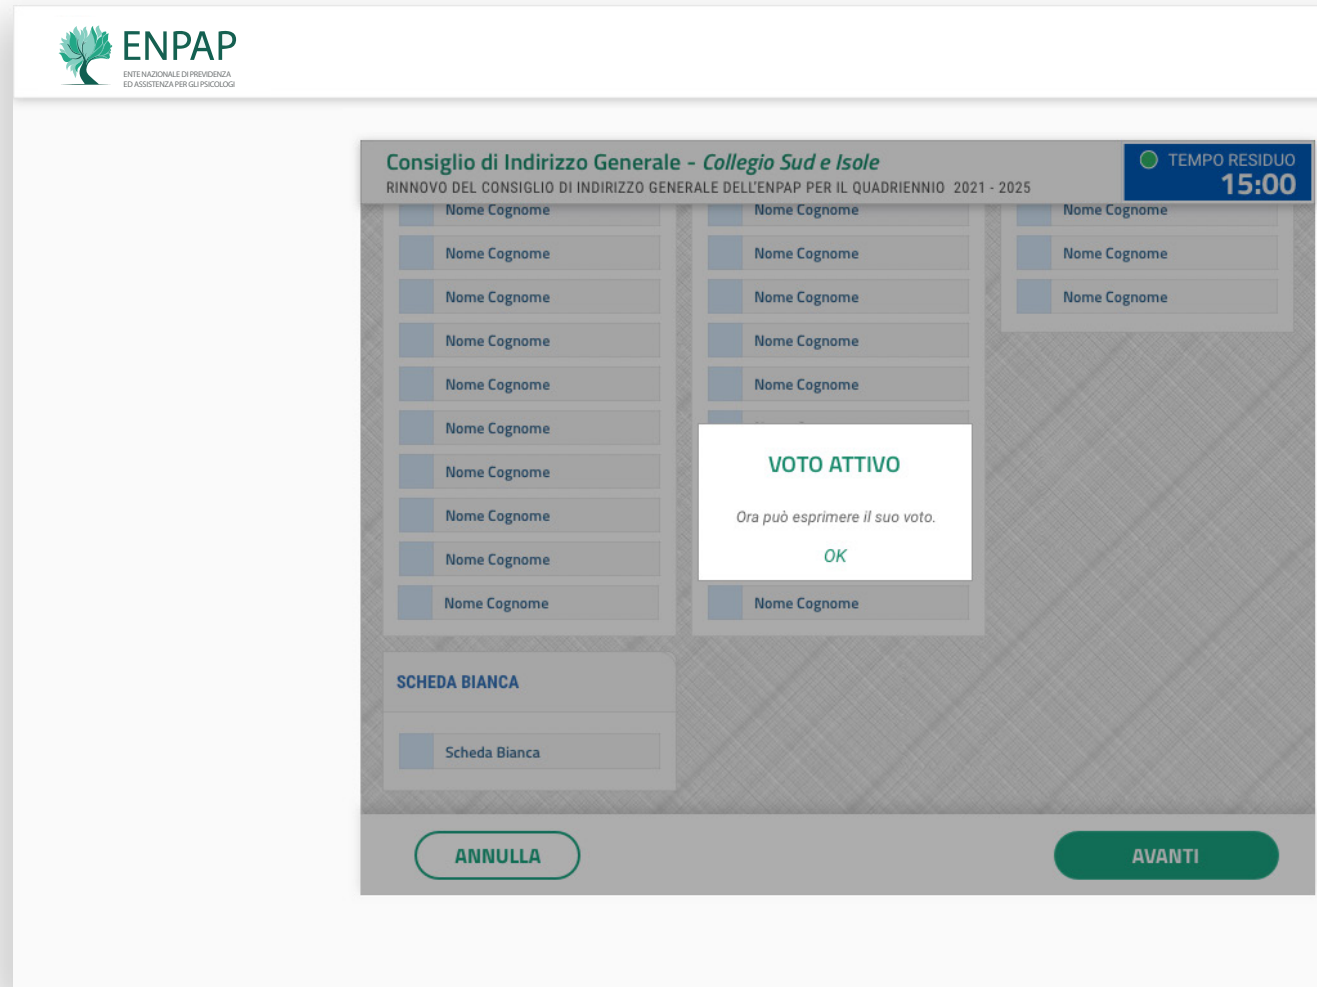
ENPAP
ENTE NAZIONALE DI PREVIDENZA ED ASSISTENZA PER GLI PSICOLOGI

Consiglio di Indirizzo Generale - *Collegio Sud e Isole*
RINNOVO DEL CONSIGLIO DI INDIRIZZO GENERALE DELL'ENPAP PER IL QUADRIENNIO 2021 - 2025

TEMPO RESIDUO
15:00

Nome Cognome
Nome Cognome
Nome Cognome
Nome Cognome
Nome Cognome
Nome Cognome
Nome Cognome
Nome Cognome
Nome Cognome
Nome Cognome

Nome Cognome
Nome Cognome
Nome Cognome
Nome Cognome
Nome Cognome
Nome Cognome

Nome Cognome
Nome Cognome
Nome Cognome

VOTO ATTIVO

Ora può esprimere il suo voto.

OK

SCHEDA BIANCA

Scheda Bianca

ANNULLA

AVANTI